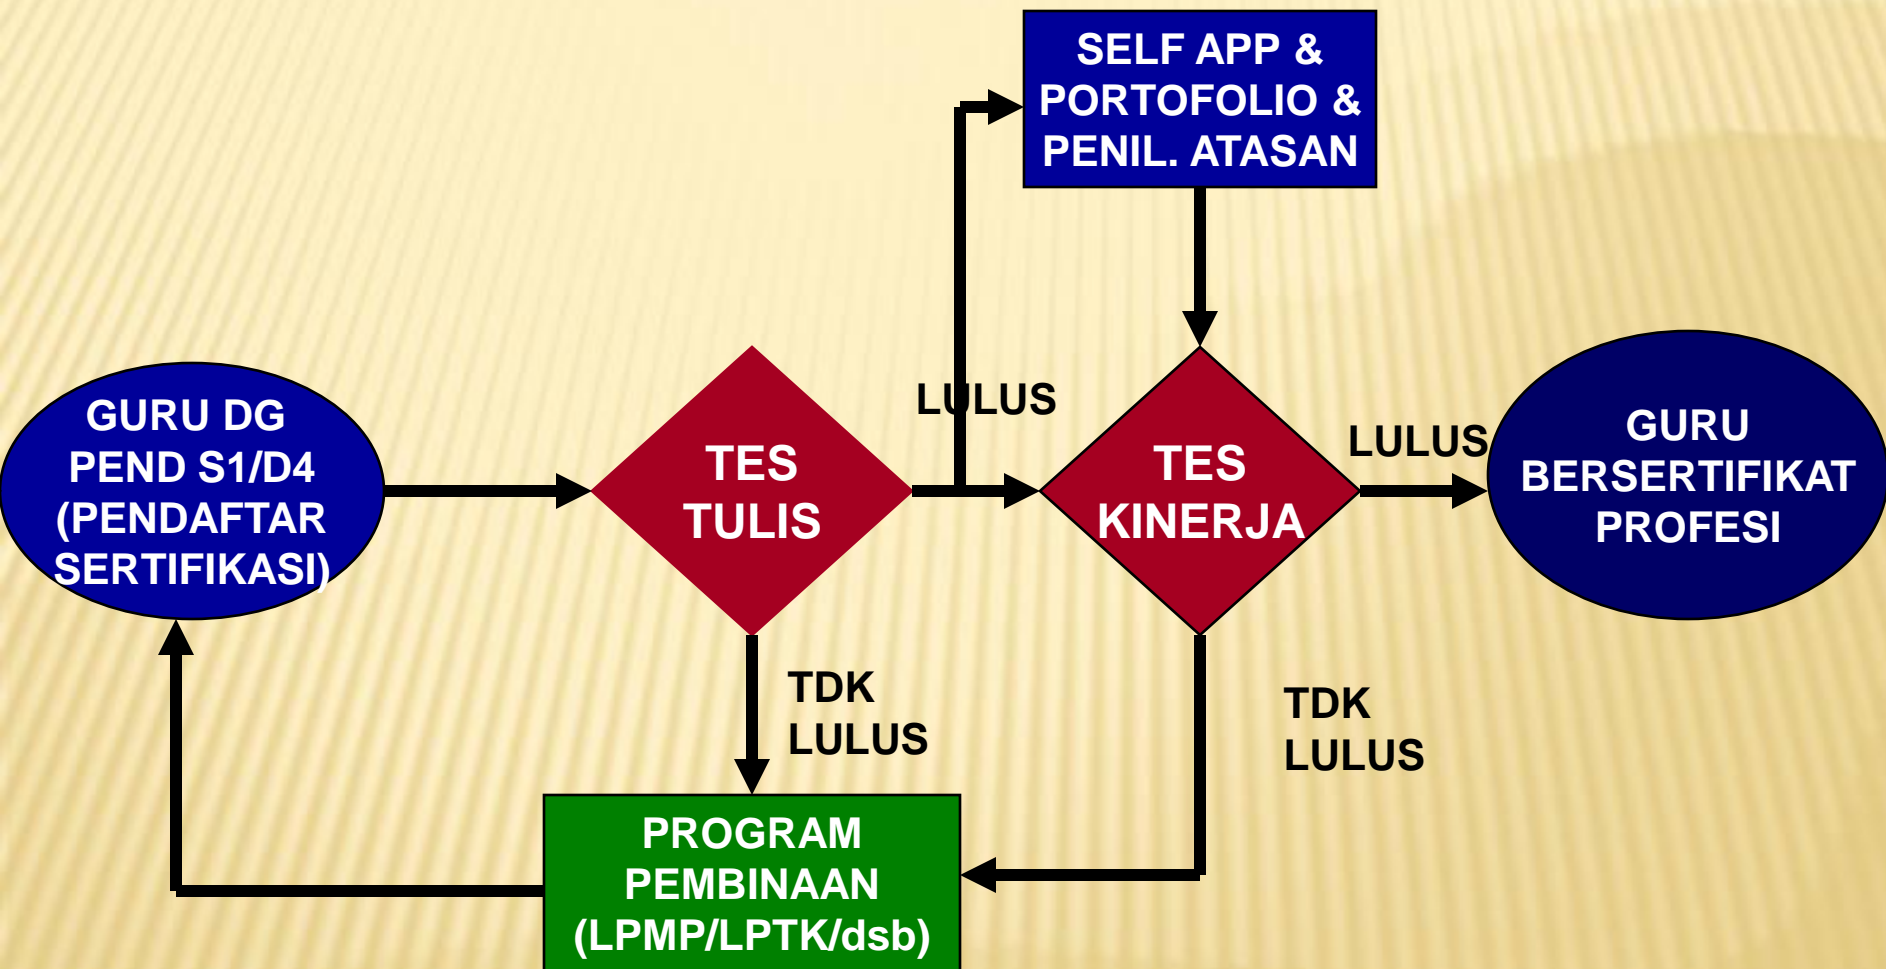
SELF APP & PORTOFOLIO & PENIL. ATASAN

GURU DG PEND S1/D4 (PENDAFTAR SERTIFIKASI)

TES TULIS

LULUS

TES KINERJA

LULUS

GURU BERSERTIFIKAT PROFESI

TDK LULUS

TDK LULUS

PROGRAM PEMBINAAN (LPMP/LPTK/dsb)